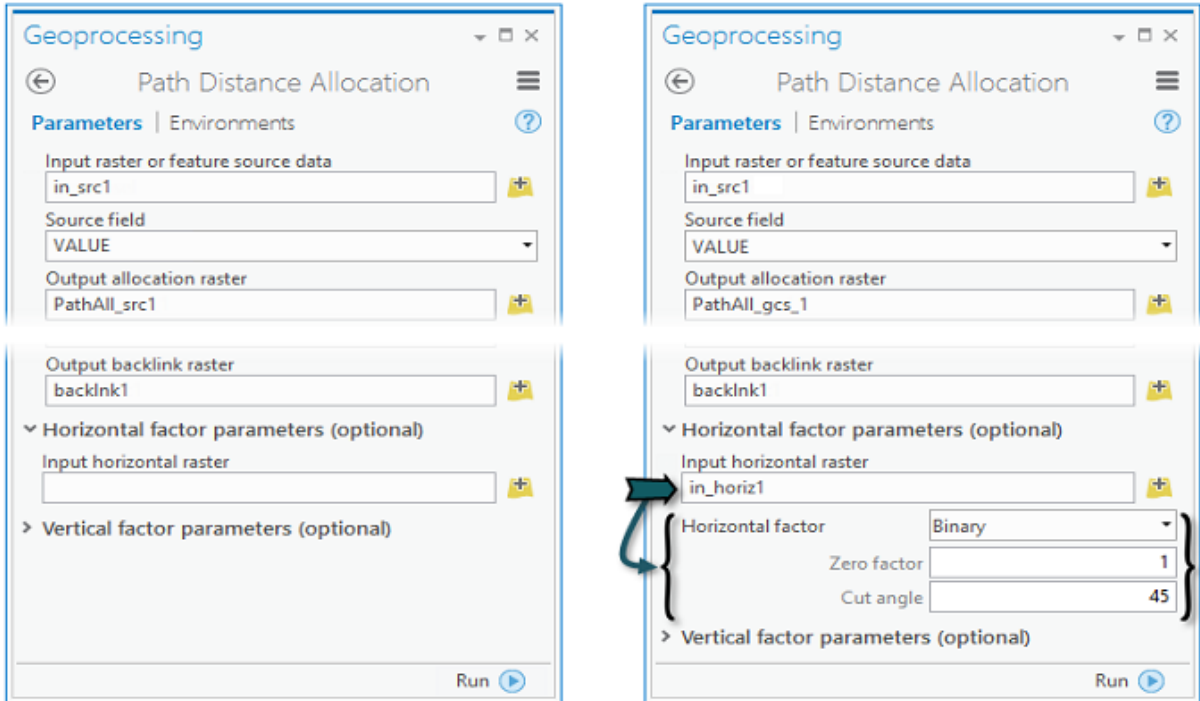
Geoprocessing

Path Distance Allocation

Parameters | Environments

Input raster or feature source data

in_src1

Source field

VALUE

Output allocation raster

PathAll_src1

Output backlink raster

backlnk1

Horizontal factor parameters (optional)

Input horizontal raster

Vertical factor parameters (optional)

Run

Geoprocessing

Path Distance Allocation

Parameters | Environments

Input raster or feature source data

in_src1

Source field

VALUE

Output allocation raster

PathAll_gcs_1

Output backlink raster

backlnk1

Horizontal factor parameters (optional)

Input horizontal raster

in_horiz1

Horizontal factor Binary

Zero factor 1

Cut angle 45

Vertical factor parameters (optional)

Run